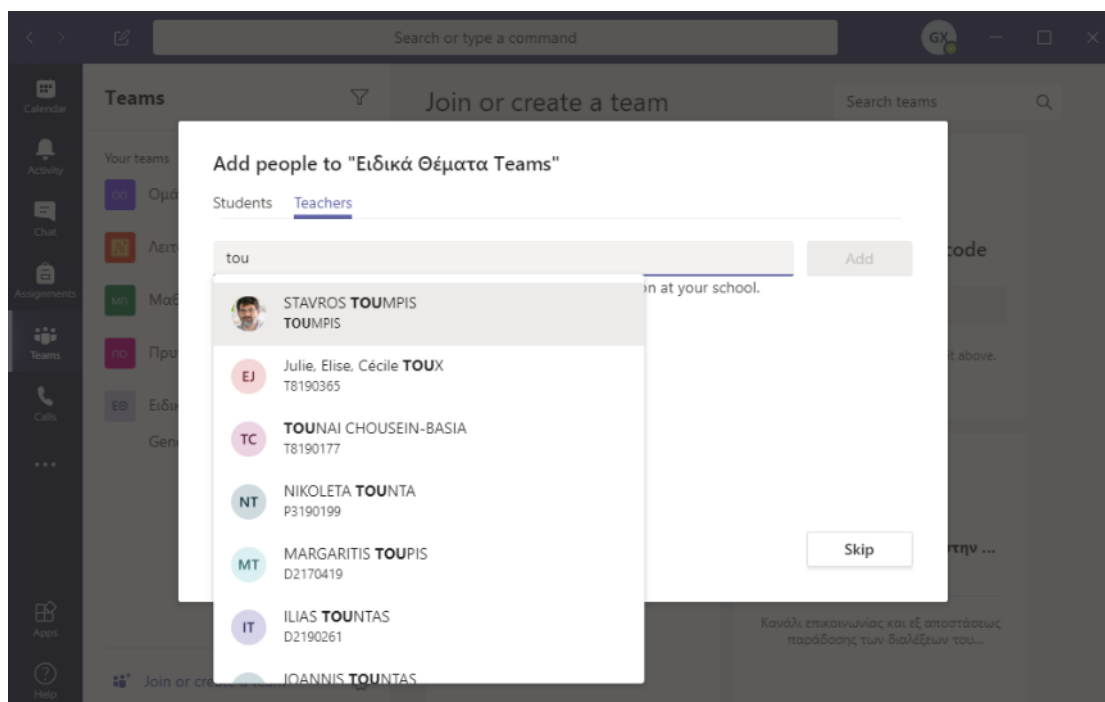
Search or type a command

GX

Calendar

Activity

Chat

Assignments

Teams

Calls

...

Apps

Help

Teams

Your teams

OO Ομά

ΛΕ Λειτ

ΜΠ Μαθ

ΠΟ Πρω

ΕΘ Ειδι

Gen

Join or cre

Join or create a team

Search teams

code

above.

την ...

Κανάλι επικοινωνίας και εξ αποστάσεως παράδοσης των διαλέξεων του...

Add people to "Ειδικά Θέματα Teams"

Students Teachers

tou

Add

n at your school.

STAVROS TOUMPIS
TOUMPIS

EJ Julie, Elise, Cécile TOUX
T8190365

TC TOUNAI CHOUSEIN-BASIA
T8190177

NT NIKOLETA TOUNTA
P3190199

MT MARGARITIS TOUPIS
D2170419

IT ILIAS TOUNTAS
D2190261

IOANNIS TOUNTAS

Skip